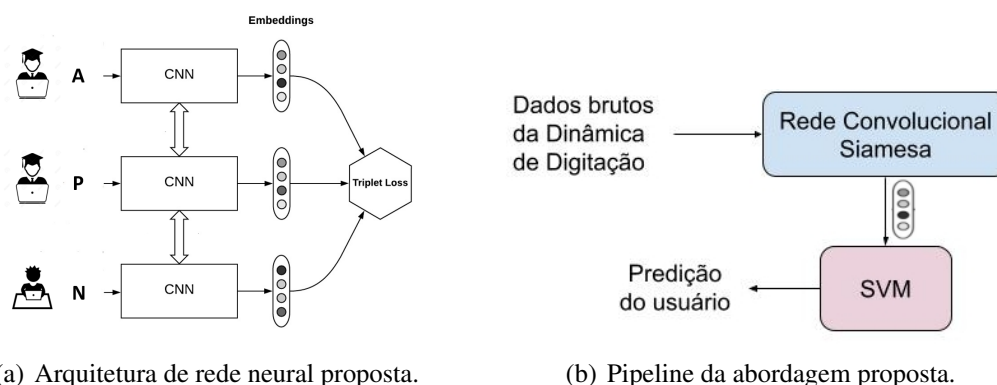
Embeddings

A

CNN

P

CNN

Triplet Loss

N

CNN

(a) Arquitetura de rede neural proposta.

Dados brutos da Dinâmica de Digitação

Rede Convolucional Siamesa

Predição do usuário

SVM

(b) Pipeline da abordagem proposta.